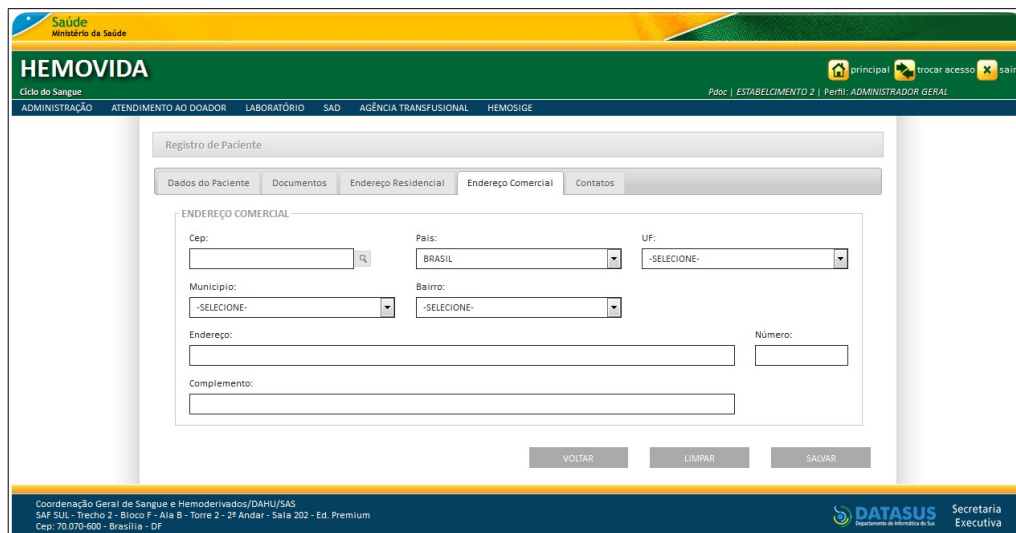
Saúde
Ministério da Saúde

HEMOVIDA
Ciclo do Sangue

principal trocar acesso sair

Pdoc | ESTABELCIMENTO 2 | Perfil: ADMINISTRADOR GERAL

ADMINISTRAÇÃO ATENDIMENTO AO DOADOR LABORATÓRIO SAD AGÊNCIA TRANSFUSIONAL HEMOSIGE

Registro de Paciente

Dados do Paciente | Documentos | Endereço Residencial | Endereço Comercial | Contatos

ENDEREÇO COMERCIAL

Cep:

Pais:
BRASIL

UF:
-SELECIONE-

Municipio:
-SELECIONE-

Bairro:
-SELECIONE-

Endereço:

Número:

Complemento:

VOLTAR LIMPAR SALVAR

Coordenação Geral de Sangue e Hemoderivados/DAHU/SAS
SAF SUL - Trecho 2 - Bloco F - Ala B - Torre 2 - 2º Andar - Sala 202 - Ed. Premium
Cep: 70.070-600 - Brasília - DF

DATASUS
Departamento de Informática do SUS

Secretaria Executiva